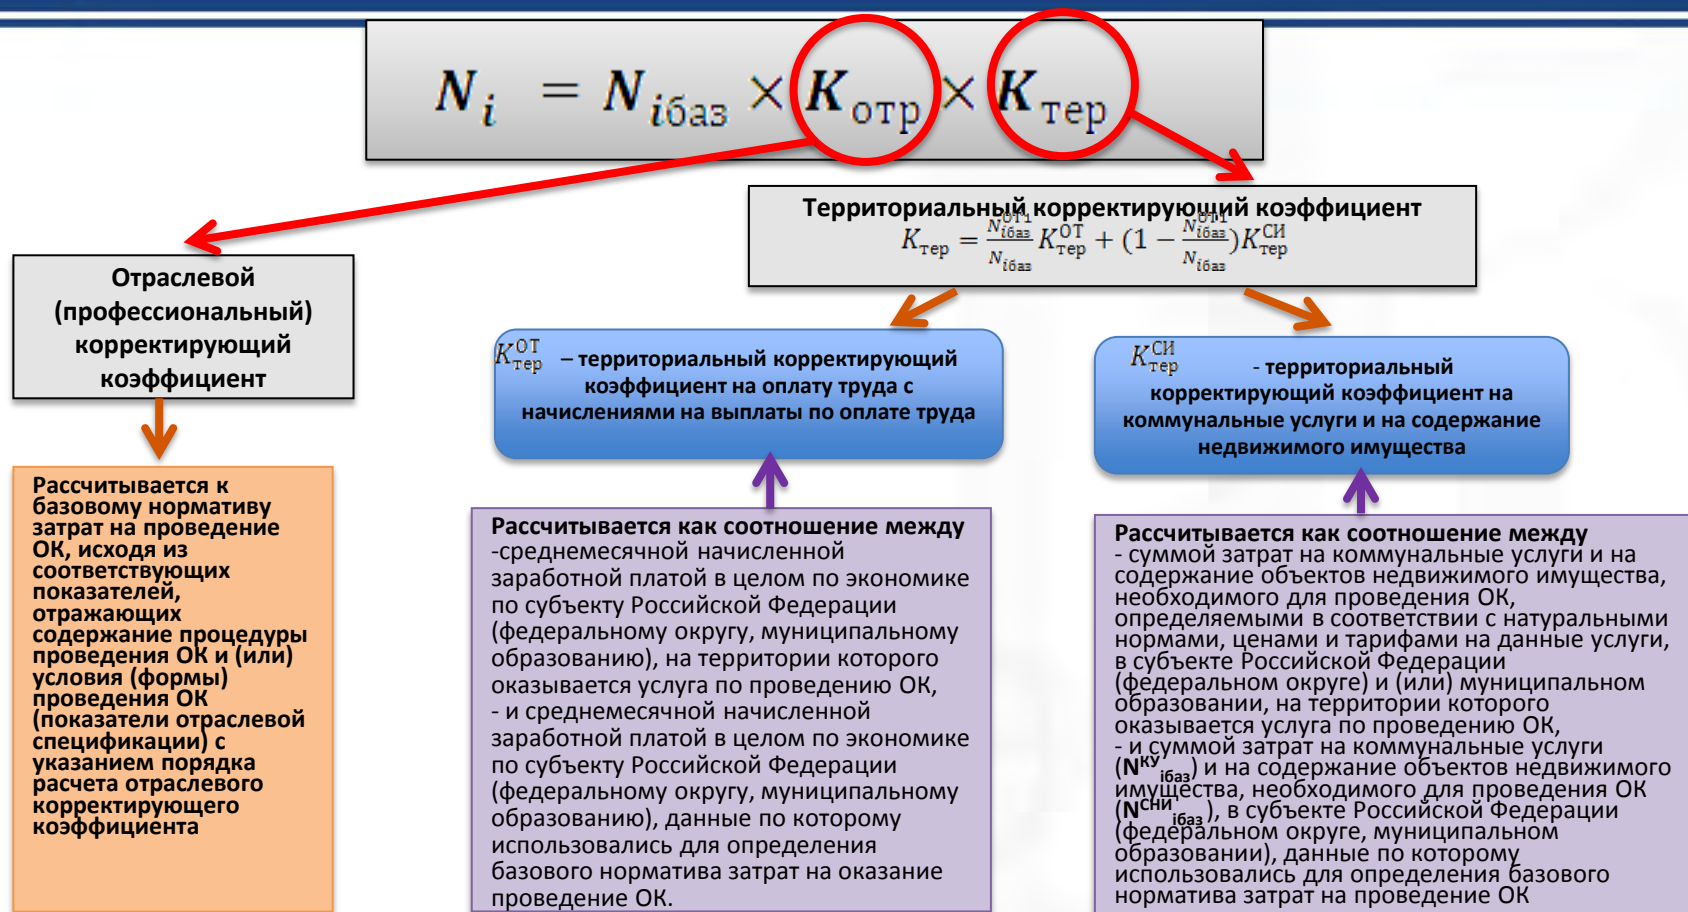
$N_i = N_{iбаз} \times K_{отр} \times K_{тер}$

Территориальный корректирующий коэффициент
$K_{тер} = \frac{N^{ОТ1}_{iбаз}}{N_{iбаз}} K^{ОТ}_{тер} + (1 - \frac{N^{ОТ1}_{iбаз}}{N_{iбаз}}) K^{СИ}_{тер}$

Отраслевой (профессиональный) корректирующий коэффициент

$K^{ОТ}_{тер}$ – территориальный корректирующий коэффициент на оплату труда с начислениями на выплаты по оплате труда

$K^{СИ}_{тер}$ - территориальный корректирующий коэффициент на коммунальные услуги и на содержание недвижимого имущества

Рассчитывается к базовому нормативу затрат на проведение ОК, исходя из соответствующих показателей, отражающих содержание процедуры проведения ОК и (или) условия (формы) проведения ОК (показатели отраслевой специфики) с указанием порядка расчета отраслевого корректирующего коэффициента

Рассчитывается как соотношение между
-среднемесячной начисленной заработной платой в целом по экономике по субъекту Российской Федерации (федеральному округу, муниципальному образованию), на территории которого оказывается услуга по проведению ОК,
- и среднемесячной начисленной заработной платой в целом по экономике по субъекту Российской Федерации (федеральному округу, муниципальному образованию), данные по которому использовались для определения базового норматива затрат на оказание проведение ОК.

Рассчитывается как соотношение между
- суммой затрат на коммунальные услуги и на содержание объектов недвижимого имущества, необходимого для проведения ОК, определяемыми в соответствии с натуральными нормами, ценами и тарифами на данные услуги, в субъекте Российской Федерации (федеральном округе) и (или) муниципальном образовании, на территории которого оказывается услуга по проведению ОК,
- и суммой затрат на коммунальные услуги ($N^{КУ}_{iбаз}$) и на содержание объектов недвижимого имущества, необходимого для проведения ОК ($N^{СНИ}_{iбаз}$), в субъекте Российской Федерации (федеральном округе, муниципальном образовании), данные по которому использовались для определения базового норматива затрат на проведение ОК